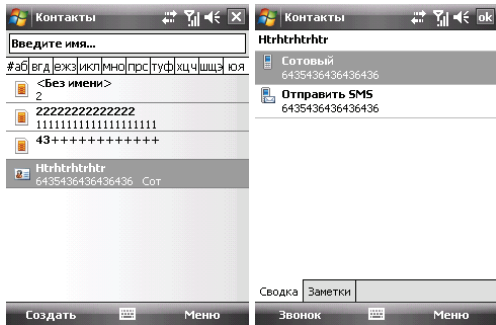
Контакты

Введите имя...

#аб вгд ежз икл мно прс туф хцч шщэ юя

<Без имени>
2

22222222222222
1111111111111111111

43++++++++++++

Htrhtrhtrhtr
6435436436436436 Сот

Создать

Меню

Контакты

ok

Htrhtrhtrhtr

Сотовый
6435436436436436

Отправить SMS
6435436436436436

Сводка

Заметки

Звонок

Меню